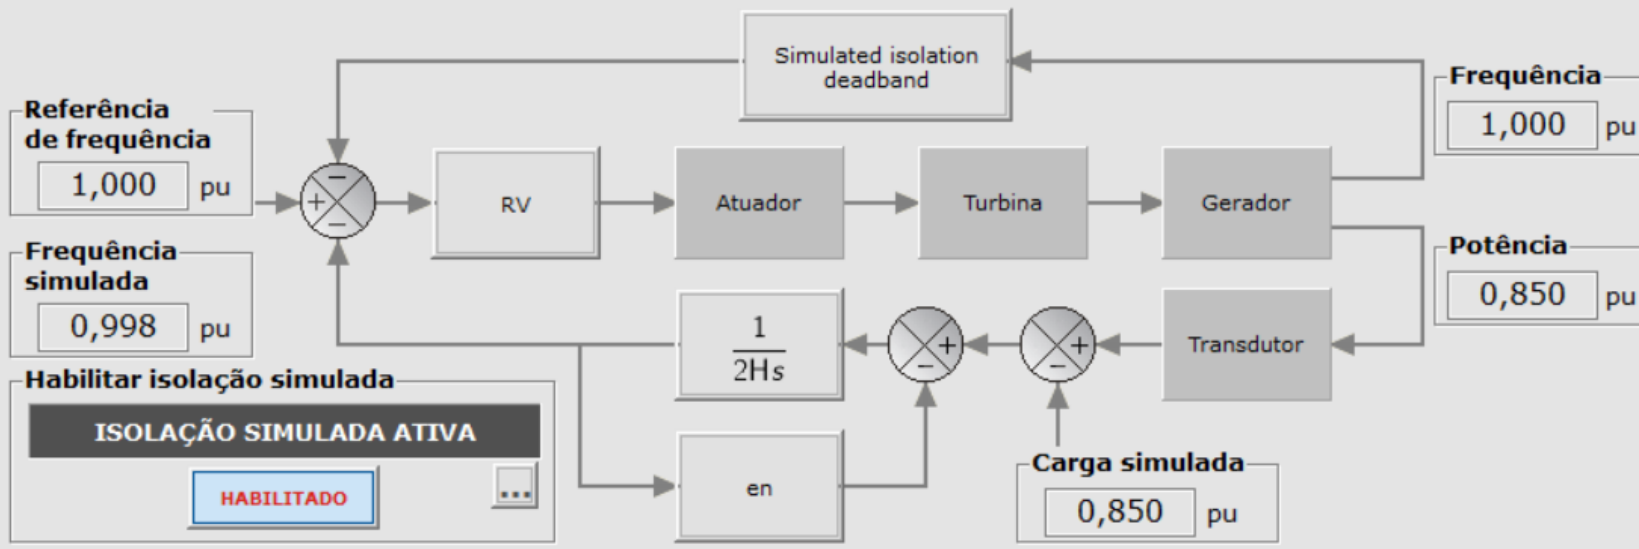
Simulated isolation deadband

Referência de frequência
1,000 pu

Frequência
1,000 pu

RV
Atuador
Turbina
Gerador

Frequência simulada
0,998 pu

Potência
0,850 pu

$\frac{1}{2Hs}$

Transdutor

Habilitar isolação simulada
ISOLAÇÃO SIMULADA ATIVA
HABILITADO
...

en

Carga simulada
0,850 pu